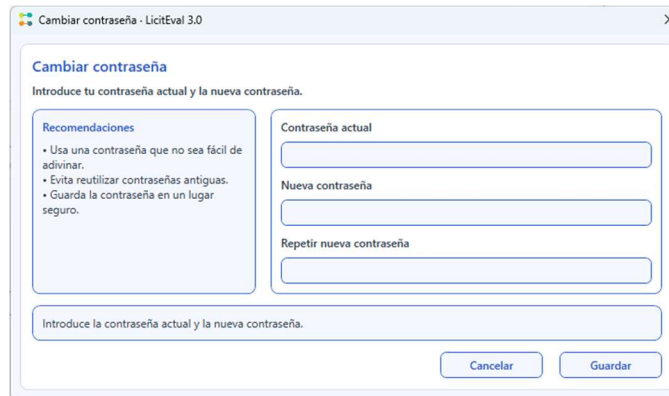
Cambiar contraseña - LicitEval 3.0

Cambiar contraseña

Introduce tu contraseña actual y la nueva contraseña.

Recomendaciones

• Usa una contraseña que no sea fácil de adivinar.
• Evita reutilizar contraseñas antiguas.
• Guarda la contraseña en un lugar seguro.

Contraseña actual

Nueva contraseña

Repetir nueva contraseña

Introduce la contraseña actual y la nueva contraseña.

Cancelar

Guardar